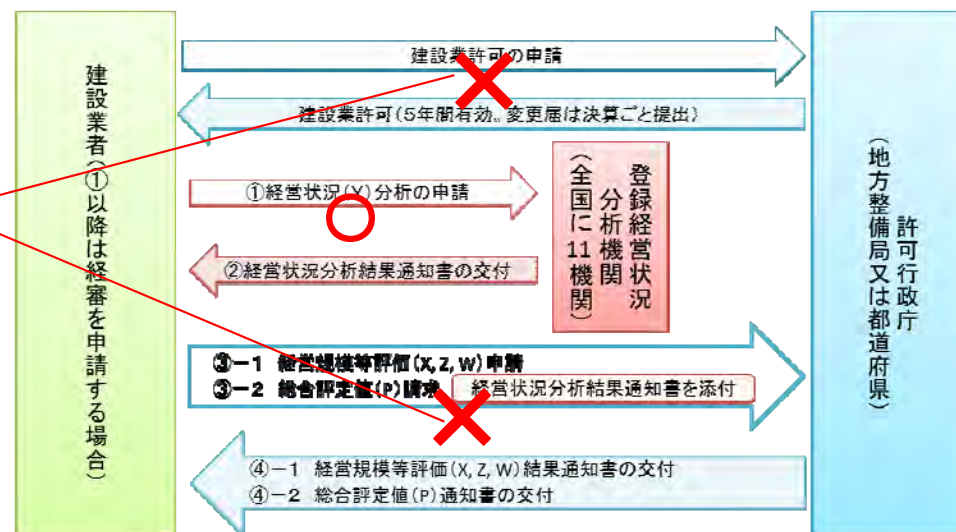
建設業者（①以降は経審を申請する場合）

建設業許可の申請

建設業許可（5年間有効、変更届は決算ごと提出）

①経営状況（Y）分析の申請

②経営状況分析結果通知書の交付

登録経営状況分析機関（全国に11機関）

③ー1　経営規模等評価（X, Z, W）申請
③ー2　総合評定値（P）請求

経営状況分析結果通知書を添付

④ー1　経営規模等評価（X, Z, W）結果通知書の交付
④ー2　総合評定値（P）通知書の交付

許可行政庁（地方整備局又は都道府県）